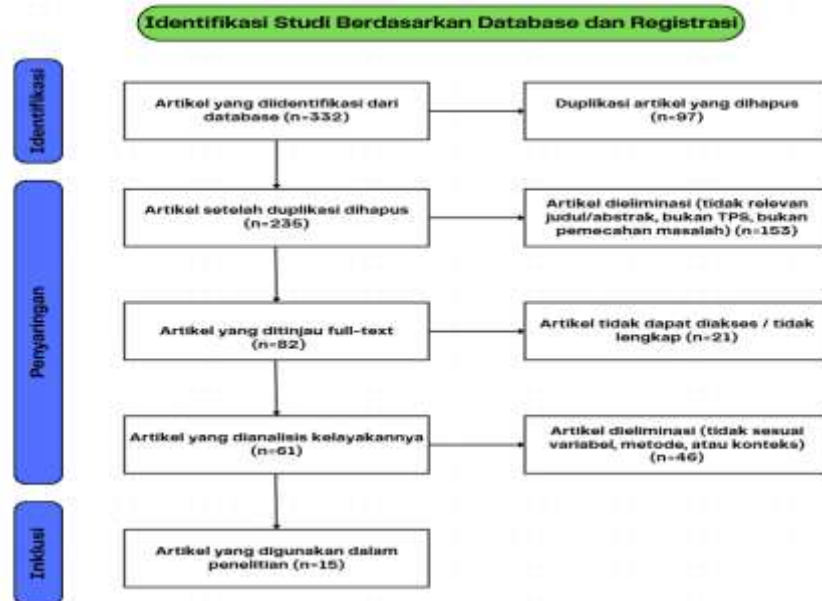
Identifikasi Studi Berdasarkan Database dan Registrasi

Identifikasi

Artikel yang diidentifikasi dari database (n=332)

Duplikasi artikel yang dihapus (n=97)

Penyaringan

Artikel setelah duplikasi dihapus (n=235)

Artikel dieliminasi (tidak relevan judul/abstrak, bukan TPS, bukan pemecahan masalah) (n=153)

Artikel yang ditinjau full-text (n=82)

Artikel tidak dapat diakses / tidak lengkap (n=21)

Artikel yang dianalisis kelayakannya (n=61)

Artikel dieliminasi (tidak sesuai variabel, metode, atau konteks) (n=46)

Inklusi

Artikel yang digunakan dalam penelitian (n=15)